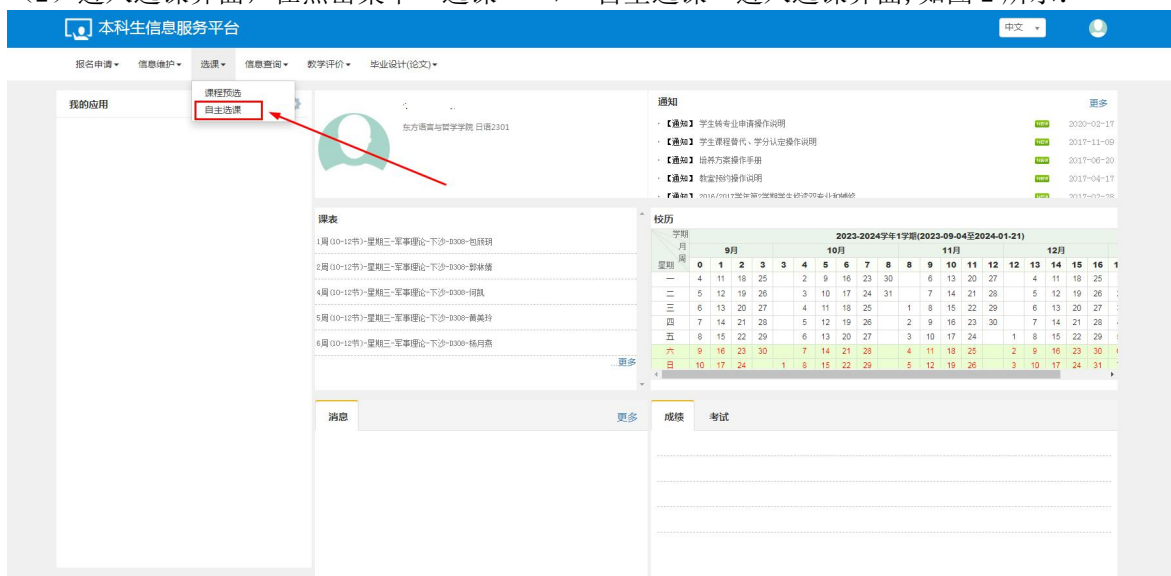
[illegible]

本科生信息服务平台

中文

报名申请▾ 信息维护▾ 选课▾ 信息查询▾ 教学评价▾ 毕业设计(论文)▾

课程预选
自主选课

我的应用

东方语言与哲学学院 日语2301

通知 更多

【通知】学生转专业申请操作说明 2020-02-17
【通知】学生课程替代、学分认定操作说明 2017-11-09
【通知】培养方案操作手册 2017-06-20
【通知】教室预约操作说明 2017-04-17
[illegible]

课表

1周(10-12节)-星期三-军事理论-下沙-D308-包丽玥
2周(10-12节)-星期三-军事理论-下沙-D308-郭林楠
4周(10-12节)-星期三-军事理论-下沙-D308-何凯
5周(10-12节)-星期三-军事理论-下沙-D308-黄美玲
6周(10-12节)-星期三-军事理论-下沙-D308-杨月燕
...更多

校历

2023-2024学年1学期(2023-09-04至2024-01-21)

| 学期 月 周 星期 | | 9月 | | | | 10月 | | | | | 11月 | | | | | 12月 | | | | |
|---|---|---|---|---|---|---|---|---|---|---|---|---|---|---|---|---|---|---|---|---|
| | 0 | 1 | 2 | 3 | 3 | 4 | 5 | 6 | 7 | 8 | 8 | 9 | 10 | 11 | 12 | 12 | 13 | 14 | 15 | 16 |
| 一 | | 4 | 11 | 18 | 25 | | 2 | 9 | 16 | 23 | 30 | | 6 | 13 | 20 | 27 | | 4 | 11 | 18 | 25 |
| 二 | | 5 | 12 | 19 | 26 | | 3 | 10 | 17 | 24 | 31 | | 7 | 14 | 21 | 28 | | 5 | 12 | 19 | 26 |
| 三 | | 6 | 13 | 20 | 27 | | 4 | 11 | 18 | 25 | | 1 | 8 | 15 | 22 | 29 | | 6 | 13 | 20 | 27 |
| 四 | | 7 | 14 | 21 | 28 | | 5 | 12 | 19 | 26 | | 2 | 9 | 16 | 23 | 30 | | 7 | 14 | 21 | 28 |
| 五 | | 8 | 15 | 22 | 29 | | 6 | 13 | 20 | 27 | | 3 | 10 | 17 | 24 | | 1 | 8 | 15 | 22 | 29 |
| 六 | | 9 | 16 | 23 | 30 | | 7 | 14 | 21 | 28 | | 4 | 11 | 18 | 25 | | 2 | 9 | 16 | 23 | 30 |
| 日 | | 10 | 17 | 24 | | 1 | 8 | 15 | 22 | 29 | | 5 | 12 | 19 | 26 | | 3 | 10 | 17 | 24 | 31 |

消息 更多

成绩 考试